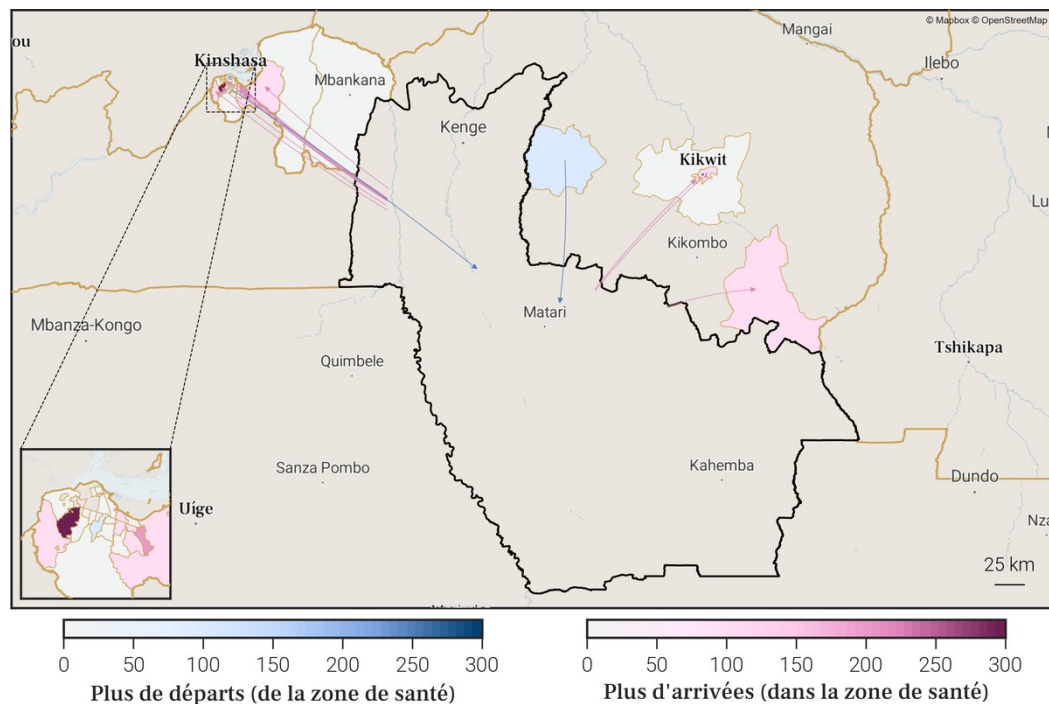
© Mapbox © OpenStreetMap

ou

Kinshasa

Mbankana

Mangai

Ilebo

Kenge

Kikwit

Lu

Kikombo

Matari

Mbanza-Kongo

Quimbele

Tshikapa

Sanza Pombo

Kahemba

Uíge

Dundo

Nza

25 km

0 50 100 150 200 250 300
Plus de départs (de la zone de santé)

0 50 100 150 200 250 300
Plus d'arrivées (dans la zone de santé)